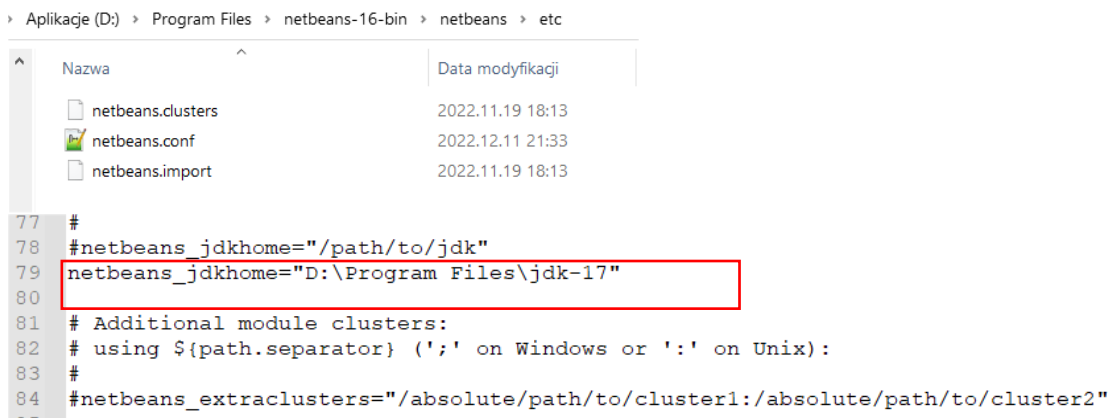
› Aplikacje (D:) › Program Files › netbeans-16-bin › netbeans › etc

| Nazwa | Data modyfikacji |
|---|---|
| netbeans.clusters | 2022.11.19 18:13 |
| netbeans.conf | 2022.12.11 21:33 |
| netbeans.import | 2022.11.19 18:13 |

77 #
78 #netbeans_jdkhome="/path/to/jdk"
79 netbeans_jdkhome="D:\Program Files\jdk-17"
80
81 # Additional module clusters:
82 # using ${path.separator} (';' on Windows or ':' on Unix):
83 #
84 #netbeans_extraclusters="/absolute/path/to/cluster1:/absolute/path/to/cluster2"